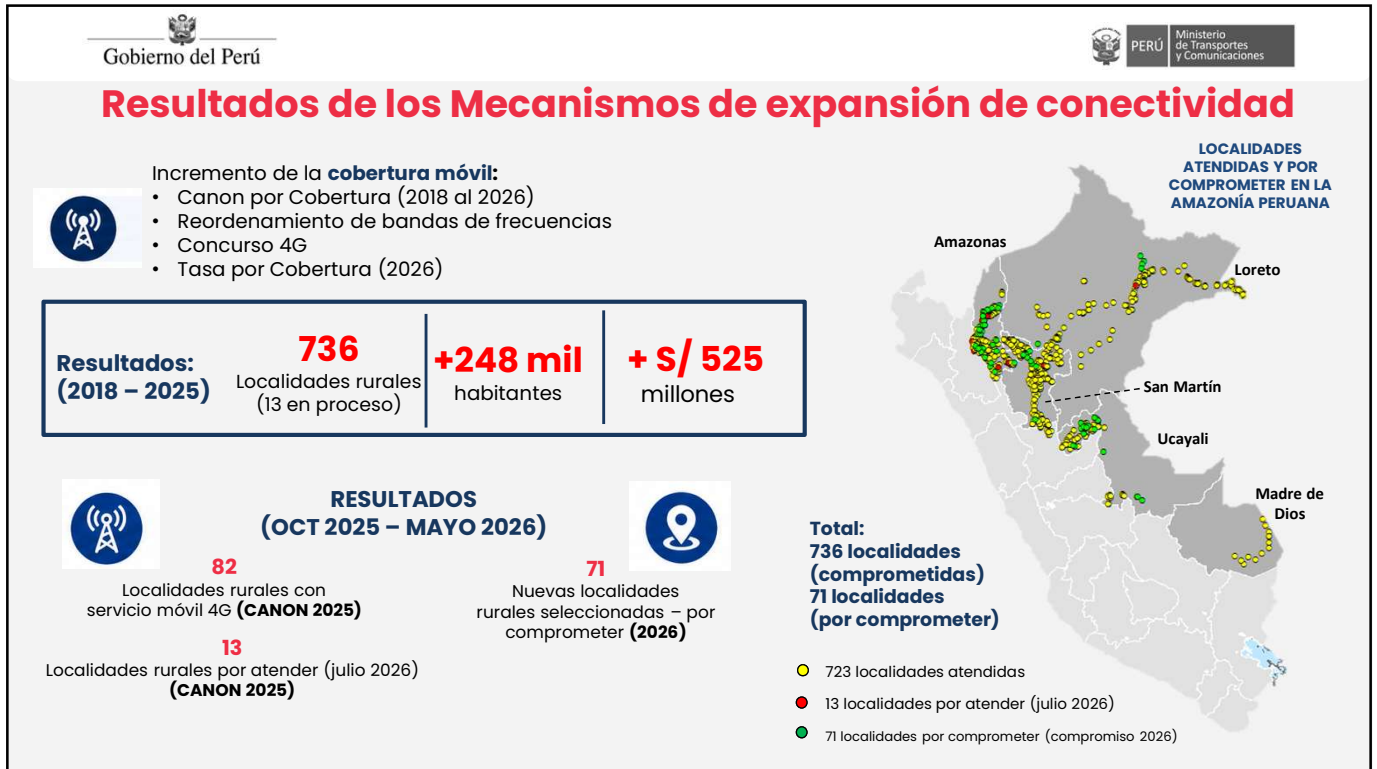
Gobierno del Perú

PERÚ Ministerio de Transportes y Comunicaciones

Resultados de los Mecanismos de expansión de conectividad

Incremento de la **cobertura móvil:**
• Canon por Cobertura (2018 al 2026)
• Reordenamiento de bandas de frecuencias
• Concurso 4G
• Tasa por Cobertura (2026)

| Resultados: (2018 – 2025) | 736 Localidades rurales (13 en proceso) | +248 mil habitantes | + S/ 525 millones |
|---|---|---|---|

RESULTADOS
(OCT 2025 – MAYO 2026)

82
Localidades rurales con servicio móvil 4G **(CANON 2025)**

13
Localidades rurales por atender (julio 2026) **(CANON 2025)**

71
Nuevas localidades rurales seleccionadas – por comprometer **(2026)**

LOCALIDADES ATENDIDAS Y POR COMPROMETER EN LA AMAZONÍA PERUANA

Amazonas
Loreto
San Martín
Ucayali
Madre de Dios

Total:
736 localidades (comprometidas)
71 localidades (por comprometer)

723 localidades atendidas
13 localidades por atender (julio 2026)
71 localidades por comprometer (compromiso 2026)